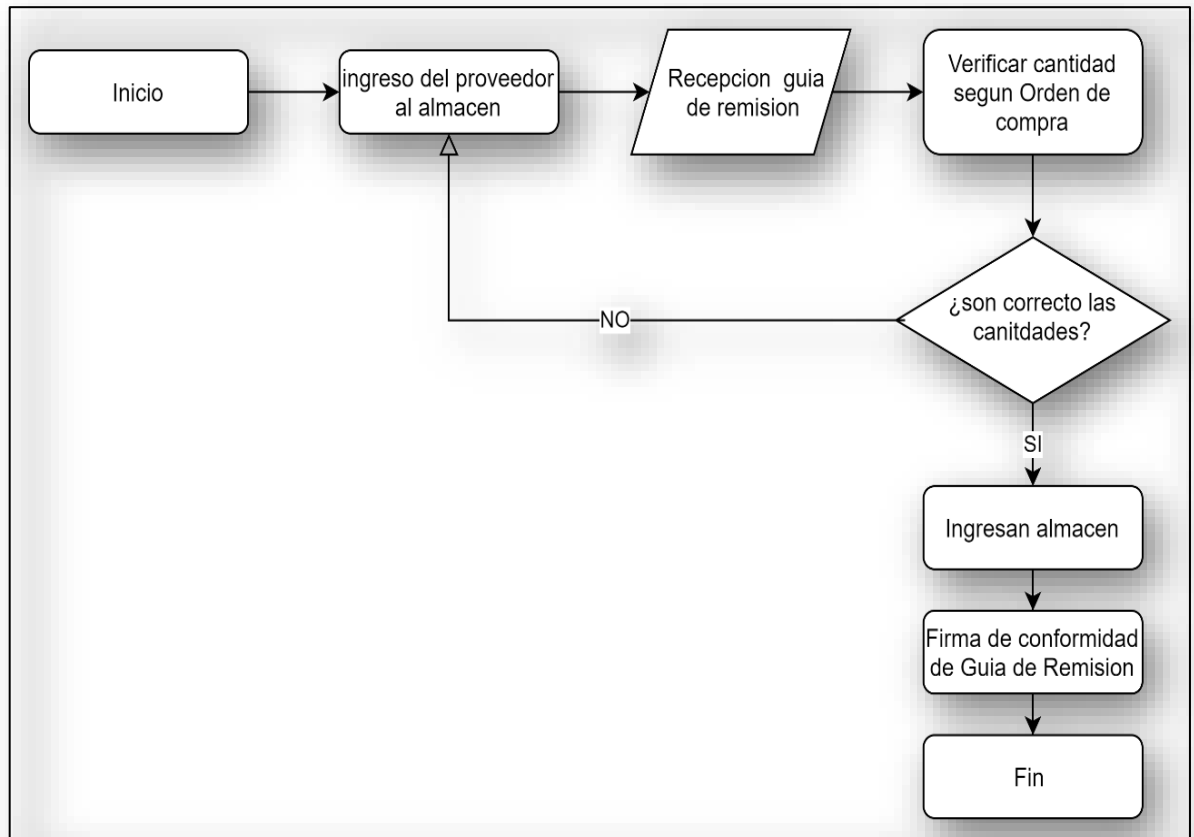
Inicio

ingreso del proveedor al almacen

Recepcion guia de remision

Verificar cantidad segun Orden de compra

¿son correcto las canitdades?

NO

SI

Ingresan almacen

Firma de conformidad de Guia de Remision

Fin